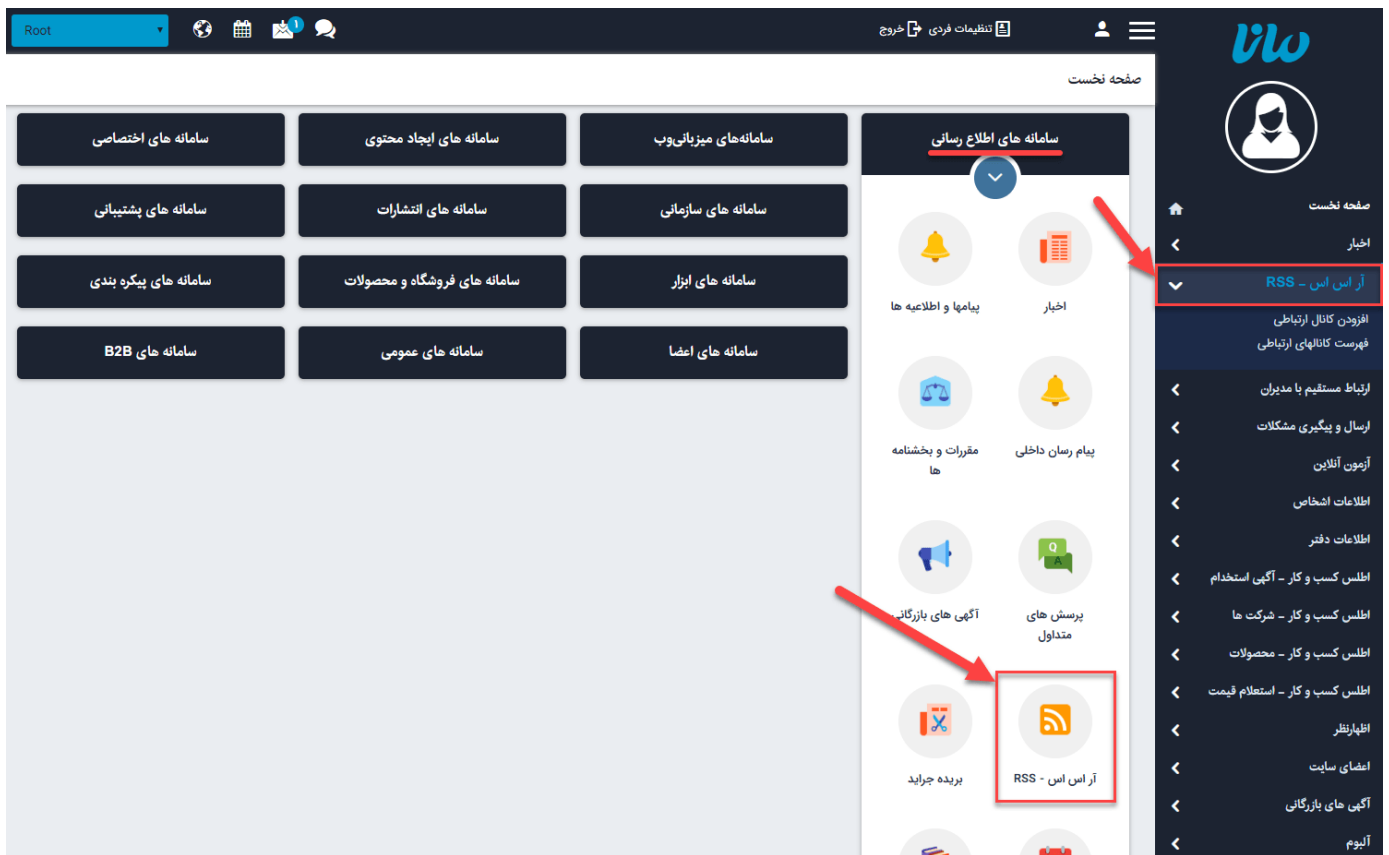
Root

1

تنظیمات فردی خروج

صفحه نخست

سامانه های اطلاع رسانی

سامانه‌های میزبانی‌وب

سامانه های ایجاد محتوی

سامانه های اختصاصی

سامانه های سازمانی

سامانه های انتشارات

سامانه های پشتیبانی

سامانه های ابزار

سامانه های فروشگاه و محصولات

سامانه های پیکره بندی

سامانه های اعضا

سامانه های عمومی

سامانه های B2B

اخبار

پیامها و اطلاعیه ها

پیام رسان داخلی

مقررات و بخشنامه ها

پرسش های متداول

آگهی های بازرگانی

آر اس اس - RSS

بریده جراید

صفحه نخست

اخبار

آر اس اس - RSS

افزودن کانال ارتباطی

فهرست کانالهای ارتباطی

ارتباط مستقیم با مدیران

ارسال و پیگیری مشکلات

آزمون آنلاین

اطلاعات اشخاص

اطلاعات دفتر

اطلس کسب و کار - آگهی استخدام

اطلس کسب و کار - شرکت ها

اطلس کسب و کار - محصولات

اطلس کسب و کار - استعلام قیمت

اظهارنظر

اعضای سایت

آگهی های بازرگانی

آلبوم